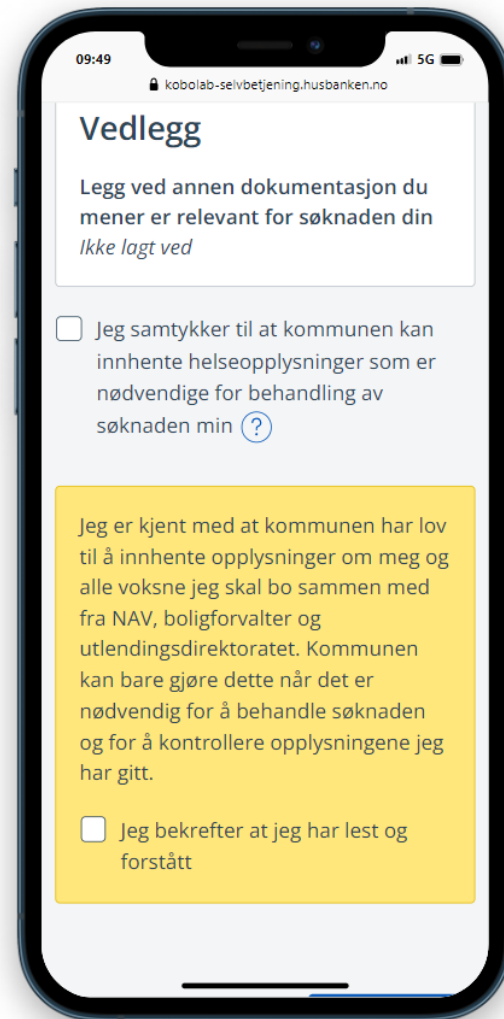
09:49

5G

kobolab-selvbetjening.husbanken.no

Vedlegg

Legg ved annen dokumentasjon du mener er relevant for søknaden din
Ikke lagt ved

Jeg samtykker til at kommunen kan innhente helseopplysninger som er nødvendige for behandling av søknaden min ?

Jeg er kjent med at kommunen har lov til å innhente opplysninger om meg og alle voksne jeg skal bo sammen med fra NAV, boligforvalter og utlendingsdirektoratet. Kommunen kan bare gjøre dette når det er nødvendig for å behandle søknaden og for å kontrollere opplysningene jeg har gitt.

Jeg bekrefter at jeg har lest og forstått